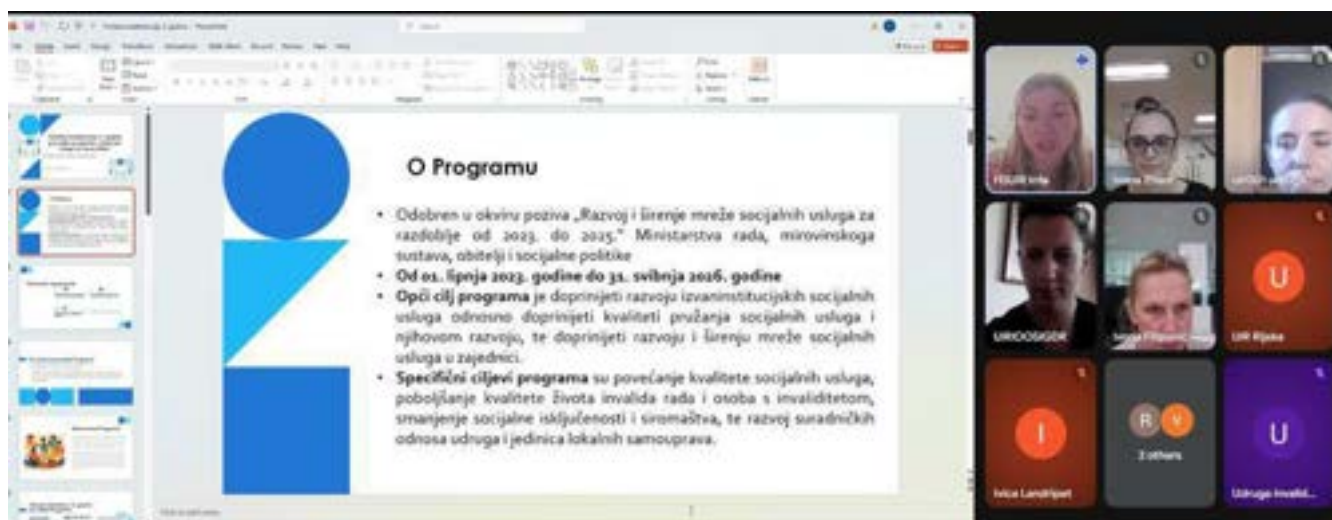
O Programu

• Odobren u okviru poziva „Razvoj i širenje mreže socijalnih usluga za razdoblje od 2023. do 2025." Ministarstva rada, mirovinskoga sustava, obitelji i socijalne politike
• Od 01. lipnja 2023. godine do 31. svibnja 2026. godine
• Opći cilj programa je doprinijeti razvoju izvaninstitucijskih socijalnih usluga odnosno doprinijeti kvaliteti pružanja socijalnih usluga i njihovom razvoju, te doprinijeti razvoju i širenju mreže socijalnih usluga u zajednici.
• Specifični ciljevi programa su povećanje kvalitete socijalnih usluga, poboljšanje kvalitete života invalida rada i osoba s invaliditetom, smanjenje socijalne isključenosti i siromaštva, te razvoj suradničkih odnosa udruga i jedinica lokalnih samouprava.

FOLIR Info
URIOOSIGDR
U
UIR Rijeka
I
Ivica Landripet
R V
2 others
U
Udruga invalid...